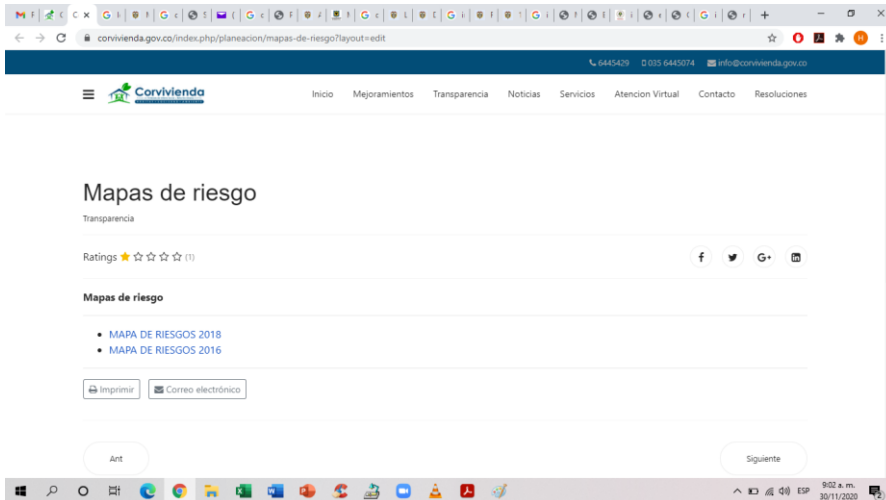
corvivienda.gov.co/index.php/planeacion/mapas-de-riesgo?layout=edit

6445429   035 6445074   info@corvivienda.gov.co

Corvivienda

Inicio   Mejoramientos   Transparencia   Noticias   Servicios   Atencion Virtual   Contacto   Resoluciones

Mapas de riesgo

Transparencia

Ratings (1)

Mapas de riesgo

- MAPA DE RIESGOS 2018
- MAPA DE RIESGOS 2016

Imprimir   Correo electrónico

Ant

Siguiente

ESP   9:02 a. m.   30/11/2020